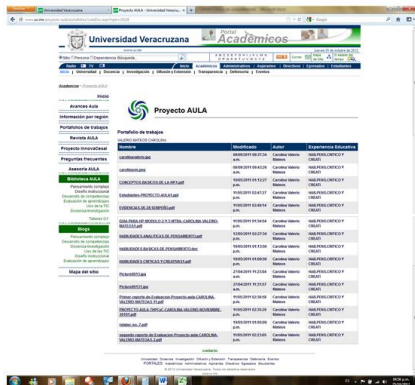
Universidad Veracruzana | Proyecto AULA - Universidad Veracru...

Universidad Veracruzana

Portal Académicos

Inicio | Universidad | Docencia | Investigación | Difusión y Extensión | Transparencia | Defensoría | Eventos

Académicos > Proyecto AULA

Inicio
Avances Aula
Información por región
Portafolios de trabajos
Revista AULA
Proyecto Innovaúlas
Preguntas frecuentes
Asesoría AULA
Biblioteca AULA
Blogs
Mapa del sitio

Proyecto AULA

Portafolio de trabajos
VALERIO MATEOS CAROLINA

| Nombre | Modificado | Autor | Experiencia Educativa |
|---|---|---|---|
| carolinavalerio.ppt | | Carolina Valerio Mateos | HABILIDADES DE PENSAMIENTO CRÍTICO Y CREATIVO |
| carolinacm.pnq | | Carolina Valerio Mateos | HABILIDADES DE PENSAMIENTO CRÍTICO Y CREATIVO |
| CONCEPTOS BASICOS DE LA HPCyC.pdf | | Carolina Valerio Mateos | HABILIDADES DE PENSAMIENTO CRÍTICO Y CREATIVO |
| Estudiantes PROYECTO AULA1.ppt | | Carolina Valerio Mateos | HABILIDADES DE PENSAMIENTO CRÍTICO Y CREATIVO |
| EVIDENCIAS DE DESEMPEÑO.pdf | | Carolina Valerio Mateos | HABILIDADES DE PENSAMIENTO CRÍTICO Y CREATIVO |
| GUIA PARA MF MODULO 2 VIRTUAL CAROLINA VALERIO MATEOS.pdf | | Carolina Valerio Mateos | HABILIDADES DE PENSAMIENTO CRÍTICO Y CREATIVO |
| HABILIDADES ANALITICAS DE PENSAMIENTO.pdf | | Carolina Valerio Mateos | HABILIDADES DE PENSAMIENTO CRÍTICO Y CREATIVO |
| HABILIDADES BASICAS DE PENSAMIENTO.doc | | Carolina Valerio Mateos | HABILIDADES DE PENSAMIENTO CRÍTICO Y CREATIVO |
| HABILIDADES CRITICAS Y CREATIVAS1.pdf | | Carolina Valerio Mateos | HABILIDADES DE PENSAMIENTO CRÍTICO Y CREATIVO |
| Picture0001.jpg | | Carolina Valerio Mateos | HABILIDADES DE PENSAMIENTO CRÍTICO Y CREATIVO |
| Picture0017.jpg | | Carolina Valerio Mateos | HABILIDADES DE PENSAMIENTO CRÍTICO Y CREATIVO |
| Primer reporte de Evaluacion Proyecto aula CAROLINA VALERIO MATEOS1.pdf | | Carolina Valerio Mateos | HABILIDADES DE PENSAMIENTO CRÍTICO Y CREATIVO |
| PROYECTO AULA CAROLINA VALERIO NOVIEMBRE 2010.pdf | | Carolina Valerio Mateos | HABILIDADES DE PENSAMIENTO CRÍTICO Y CREATIVO |
| rotafer no. 7.pdf | | Carolina Valerio Mateos | HABILIDADES DE PENSAMIENTO CRÍTICO Y CREATIVO |
| segundo reporte de Evaluacion Proyecto aula CAROLINA VALERIO MATEOS 2.pdf | | Carolina Valerio Mateos | HABILIDADES DE PENSAMIENTO CRÍTICO Y CREATIVO |

Universidad | Docencia | Investigación | Difusión y Extensión | Transparencia | Defensoría | Eventos